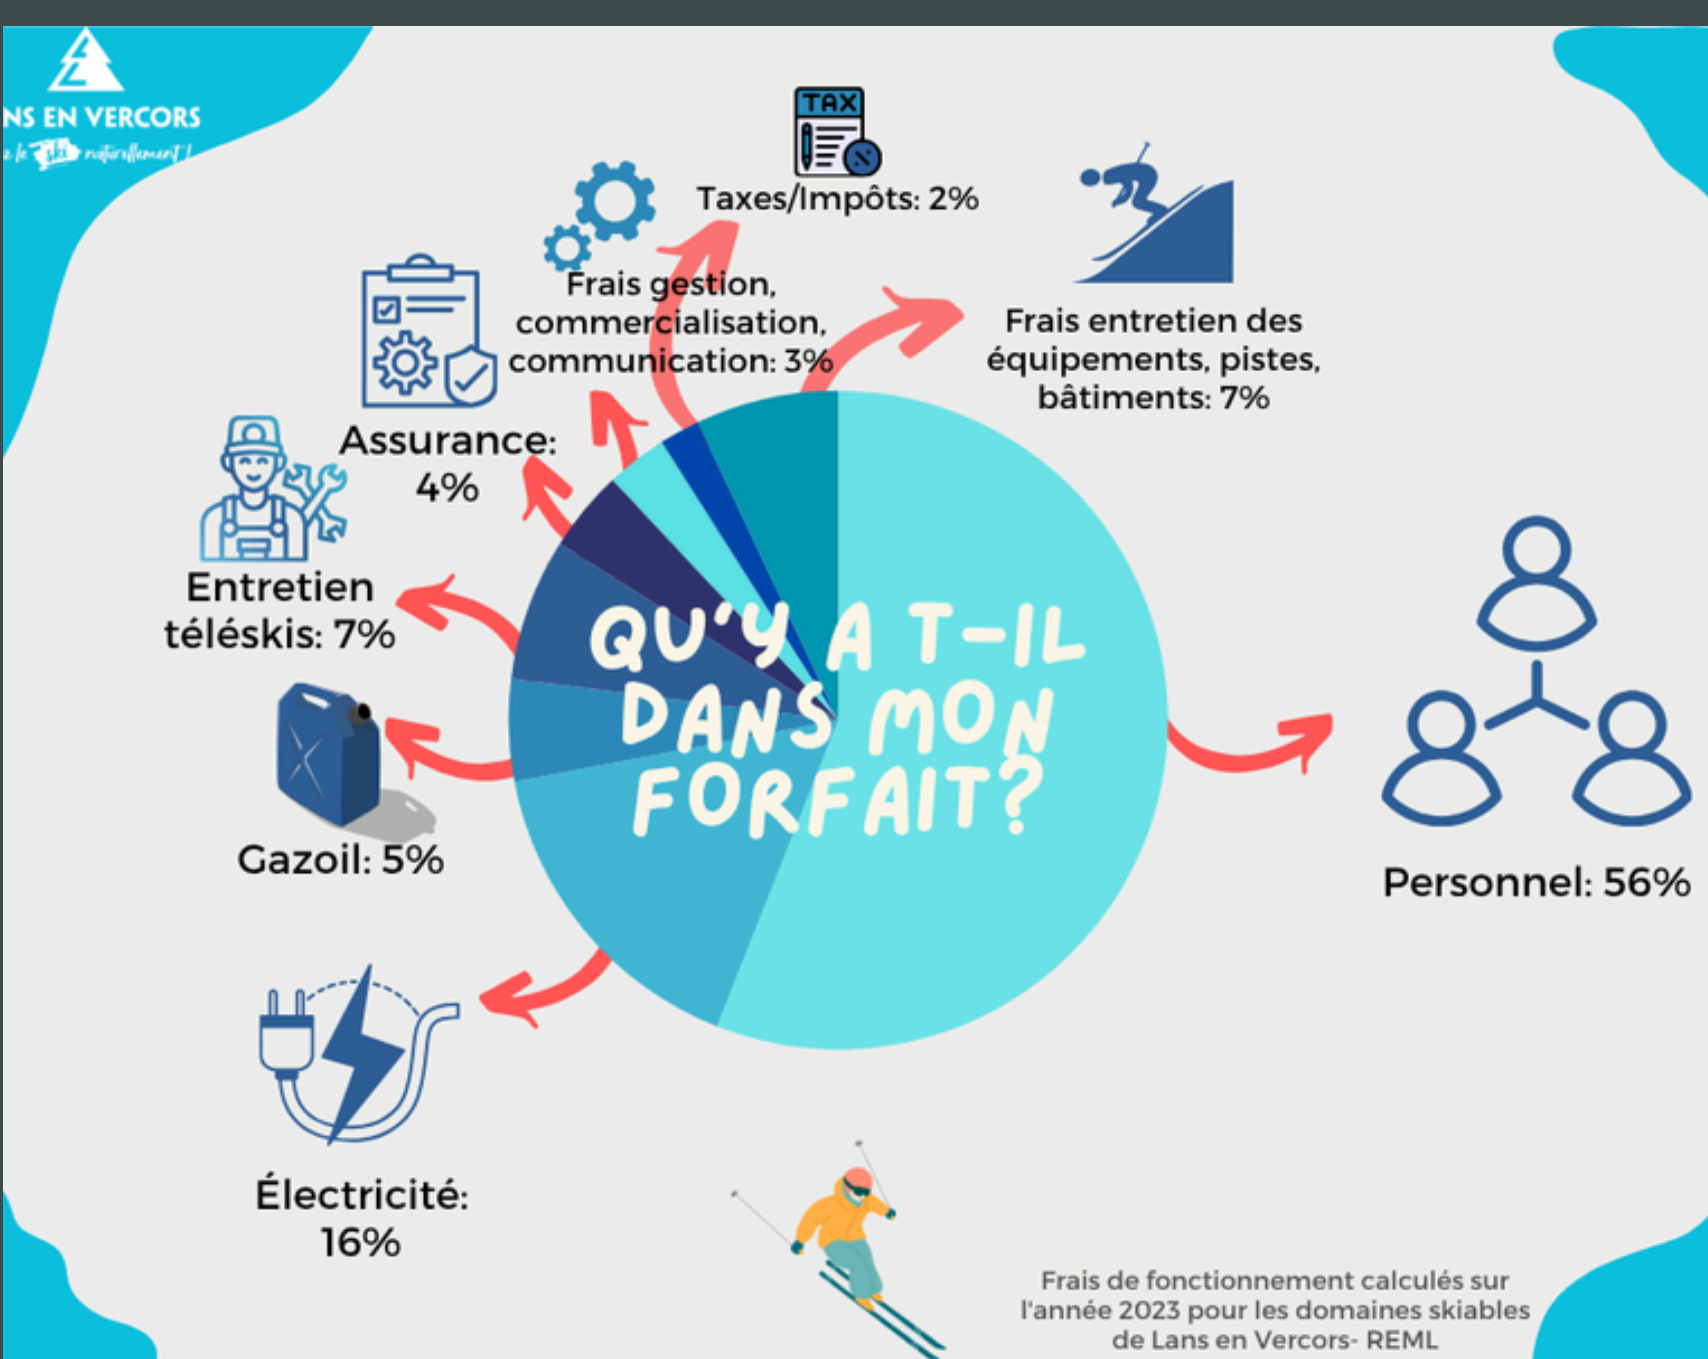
NS EN VERCORS
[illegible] le ski naturellement !

TAX

Taxes/Impôts: 2%

Frais gestion, commercialisation, communication: 3%

Frais entretien des équipements, pistes, bâtiments: 7%

Assurance: 4%

Entretien téléskis: 7%

QU'Y A T-IL DANS MON FORFAIT?

Gazoil: 5%

Personnel: 56%

Électricité: 16%

Frais de fonctionnement calculés sur l'année 2023 pour les domaines skiables de Lans en Vercors- REML